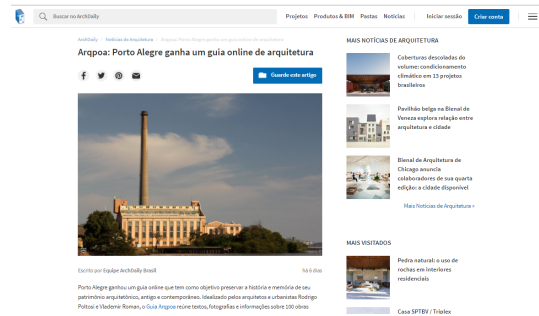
Buscar no ArchDaily

Projetos Produtos & BIM Pastas Notícias

Iniciar sessão Criar conta

ArchDaily > Notícias de Arquitetura > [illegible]

Arqpoa: Porto Alegre ganha um guia online de arquitetura

Guarde este artigo

Escrito por Equipe ArchDaily Brasil

há 6 dias

Porto Alegre ganhou um guia online que tem como objetivo preservar a história e memória de seu patrimônio arquitetônico, antigo e contemporâneo. Idealizado pelos arquitetos e urbanistas Rodrigo Poltosi e Vladimir Roman, o Guia Arqpoa reúne textos, fotografias e informações sobre 100 obras

MAIS NOTÍCIAS DE ARQUITETURA

Coberturas deslocadas do volume: condicionamento climático em 13 projetos brasileiros

Pavilhão belga na Bienal de Veneza explora relação entre arquitetura e cidade

Bienal de Arquitetura de Chicago anuncia colaboradores de sua quarta edição: a cidade disponível

Mais Notícias de Arquitetura »

MAIS VISITADOS

Pedra natural: o uso de rochas em interiores residenciais

Casa SPTBV / Trilolex